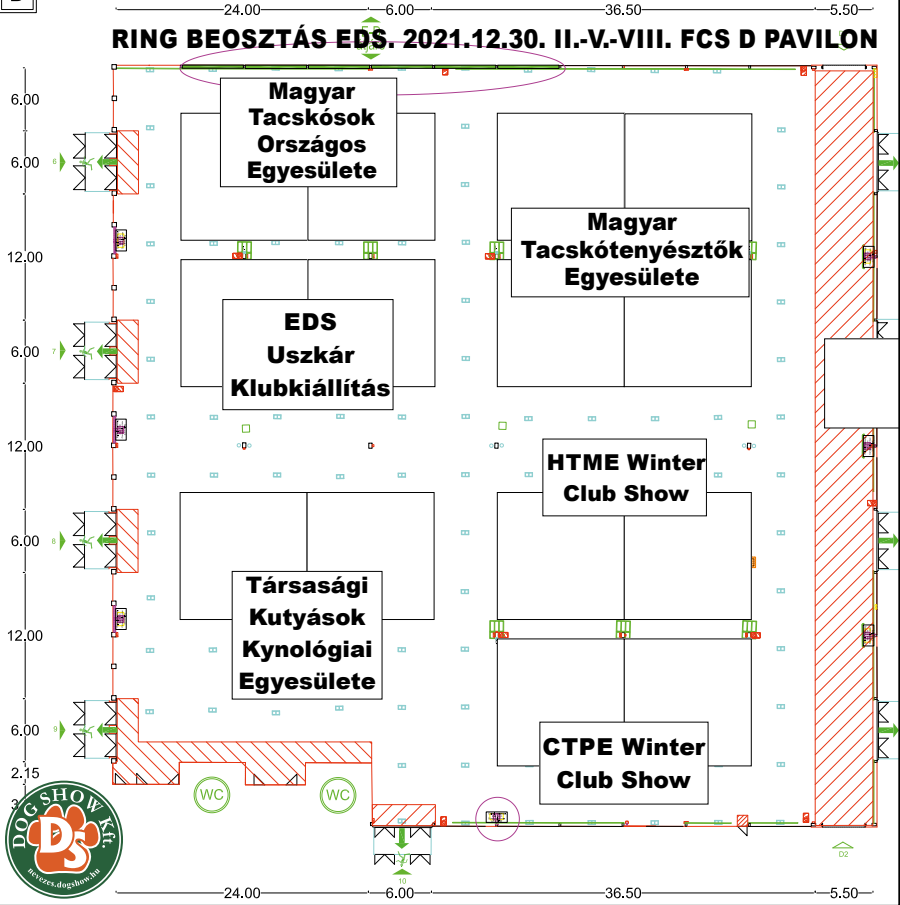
24.00 6.00 36.50 5.50

RING BEOSZTÁS EDS. 2021.12.30. II.-V.-VIII. FCS D PAVILON

6.00
6.00
12.00
6.00
12.00
6.00
12.00
6.00
2.15

Magyar Tacskósok Országos Egyesülete

Magyar Tacskótenyésztők Egyesülete

EDS Uszkár Klubkiállítás

HTME Winter Club Show

Társasági Kutyások Kynológiai Egyesülete

CTPE Winter Club Show

WC
WC

DOG SHOW Kft.
DS
nevezes.dogshow.hu

24.00 6.00 36.50 5.50